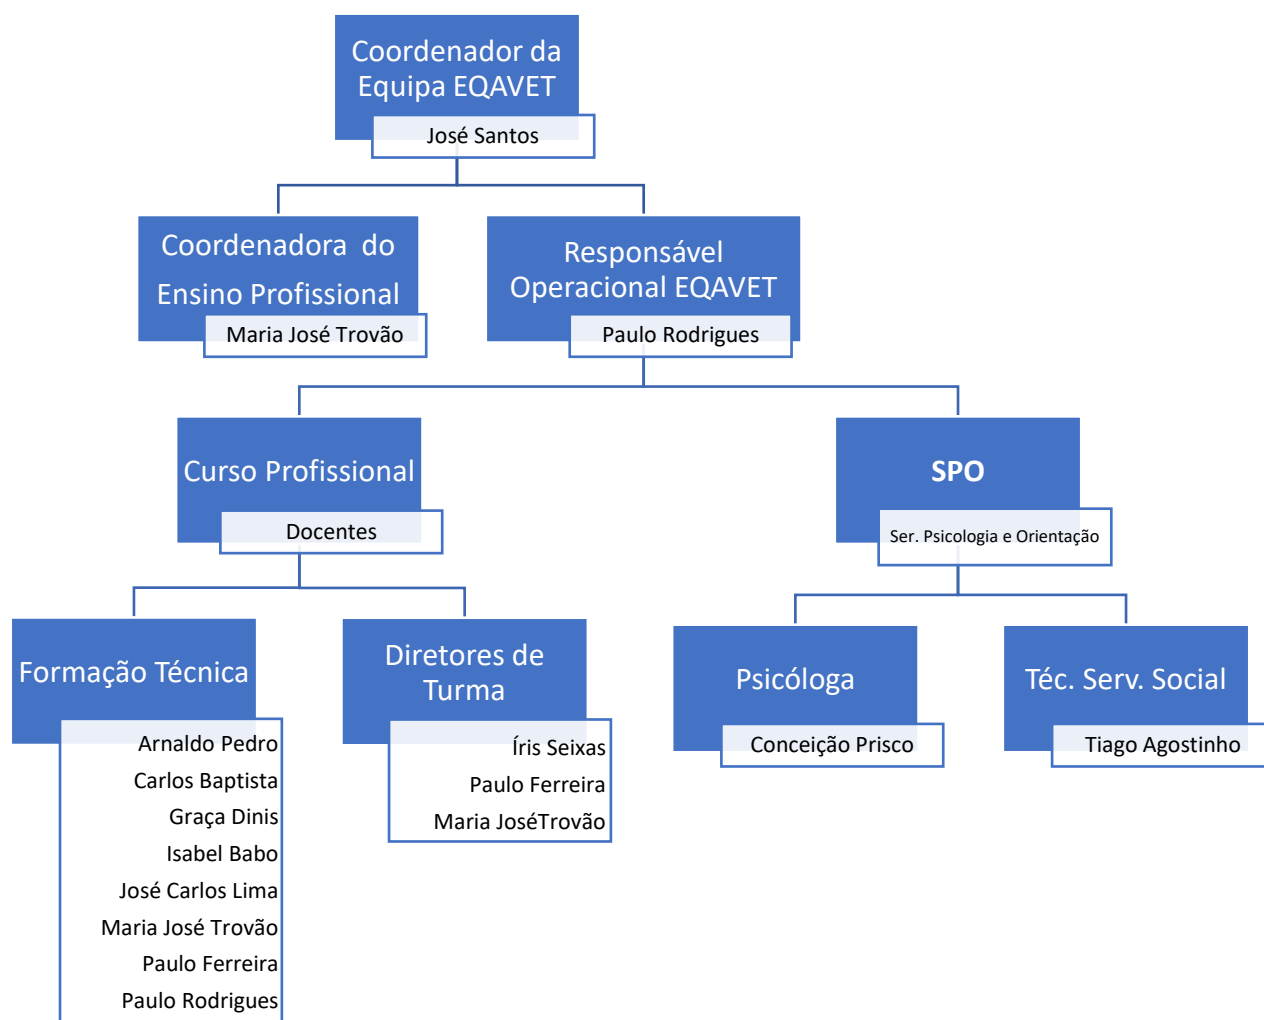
Coordenador da Equipa EQAVET

José Santos

Coordenadora do Ensino Profissional

Maria José Trovão

Responsável Operacional EQAVET

Paulo Rodrigues

Curso Profissional

Docentes

SPO

Ser. Psicologia e Orientação

Formação Técnica

Arnaldo Pedro
Carlos Baptista
Graça Dinis
Isabel Babo
José Carlos Lima
Maria José Trovão
Paulo Ferreira
Paulo Rodrigues

Diretores de Turma

Íris Seixas
Paulo Ferreira
Maria JoséTrovão

Psicóloga

Conceição Prisco

Téc. Serv. Social

Tiago Agostinho